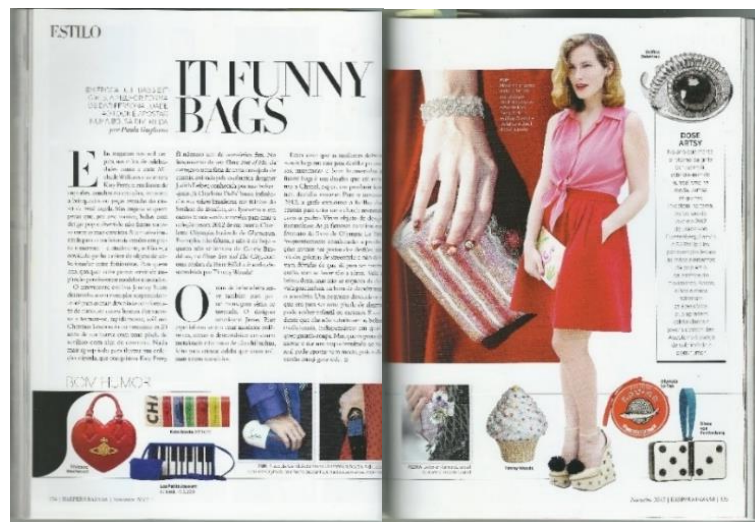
ESTILO

IT FUNNY BAGS

por Paula Guglione

BOM HUMOR

DOSE ARTSY

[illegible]

Vivienne Westwood

Kate Spade

Lulu Guinness

Charlotte Olympia

Tommy Meade

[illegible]

154 | HARPER'S BAZAAR | Setembro 2013

Setembro 2013 | HARPER'S BAZAAR | 155